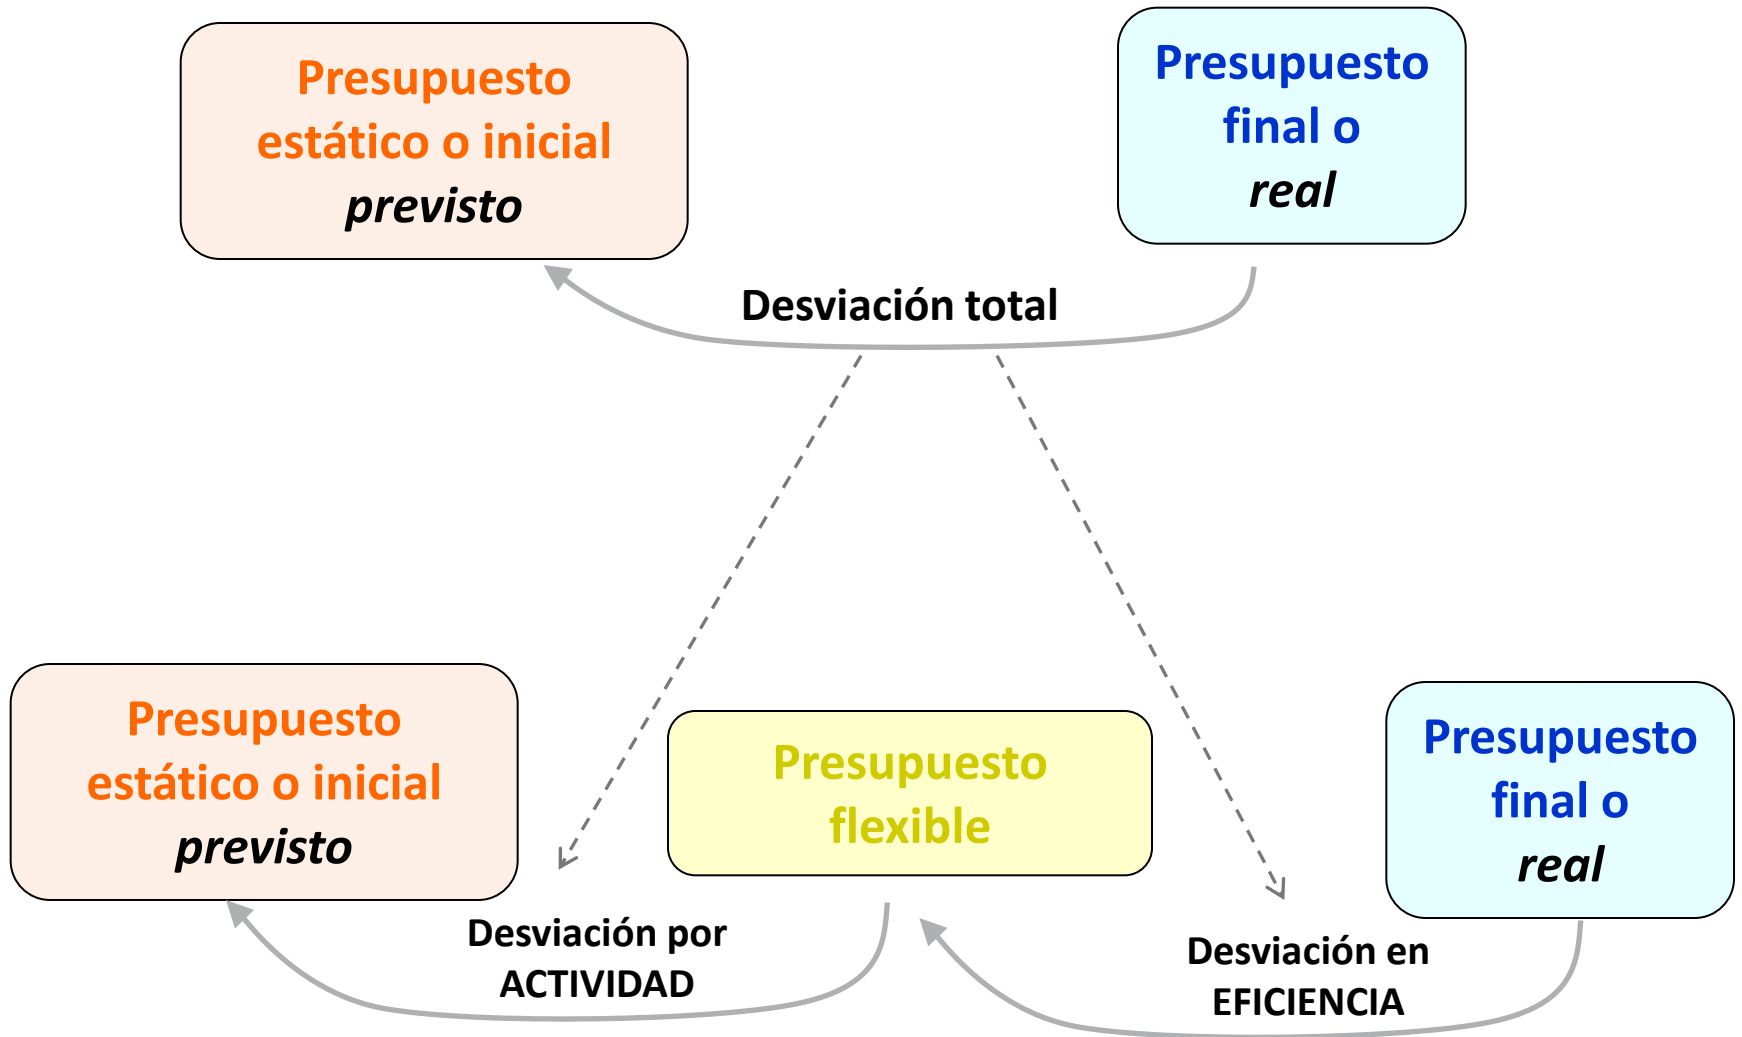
Presupuesto estático o inicial *previsto*

Presupuesto final o *real*

Desviación total

Presupuesto estático o inicial *previsto*

Presupuesto flexible

Presupuesto final o *real*

Desviación por ACTIVIDAD

Desviación en EFICIENCIA